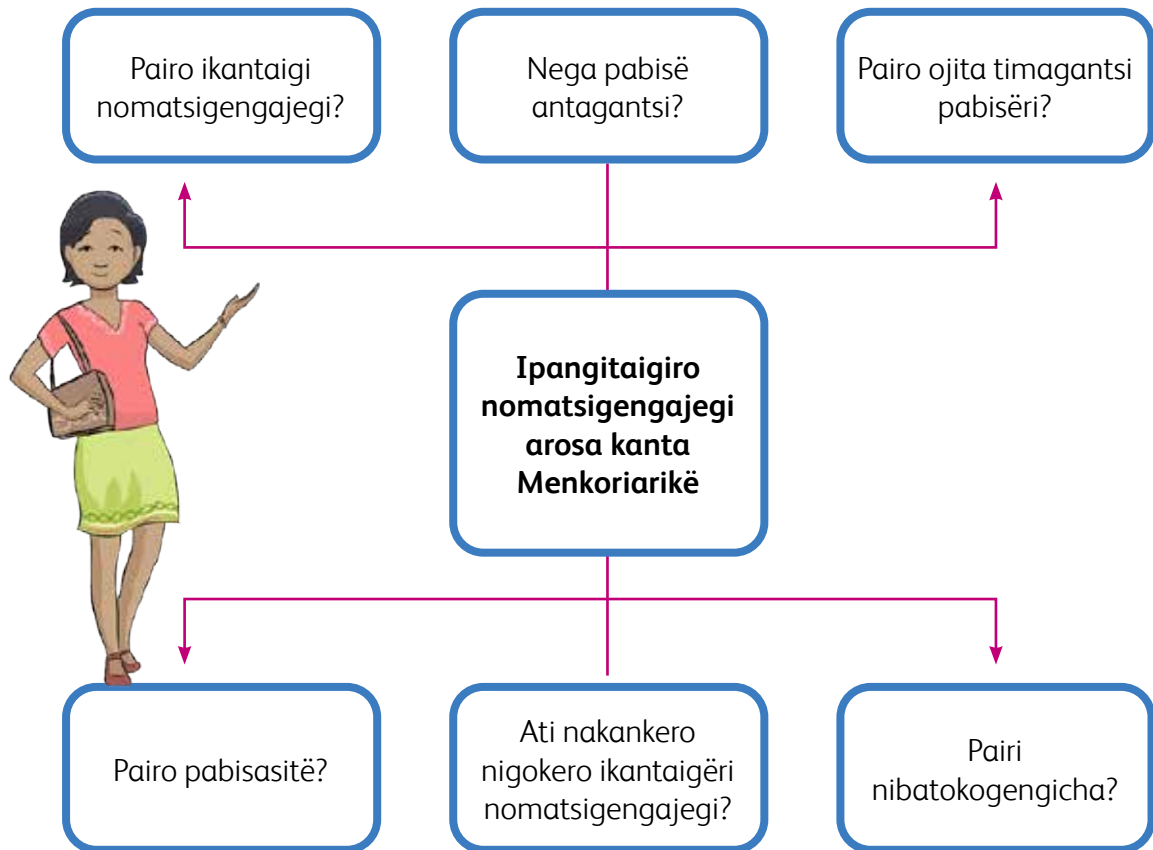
Pairo ikantaigi nomatsigengajegi?

Nega pabisë antagantsi?

Pairo ojita timagantsi pabisëri?

**Ipangitaigiro nomatsigengajegi arosa kanta Menkoriarikë**

Pairo pabisasitë?

Ati nakankero nigokero ikantaigëri nomatsigengajegi?

Pairi nibatokogengicha?